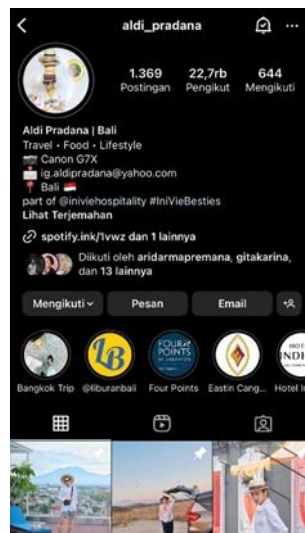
aldi_pradana

1.369 Postingan
22,7rb Pengikut
644 Mengikuti

Aldi Pradana | Bali
Travel • Food • Lifestyle
📷 Canon G7X
📩 ig.aldipradana@yahoo.com
📍 Bali 🇮🇩
part of @iniviehospitality #IniVieBesties
Lihat Terjemahan

spotify.ink/1vwz dan 1 lainnya

Diikuti oleh aridarmapremana, gitakarina, dan 13 lainnya

Mengikuti
Pesan
Email

LB
FOUR POINTS
HOTEL INDI

Bangkok Trip
@liburanbali
Four Points
Eastin Cang...
Hotel I